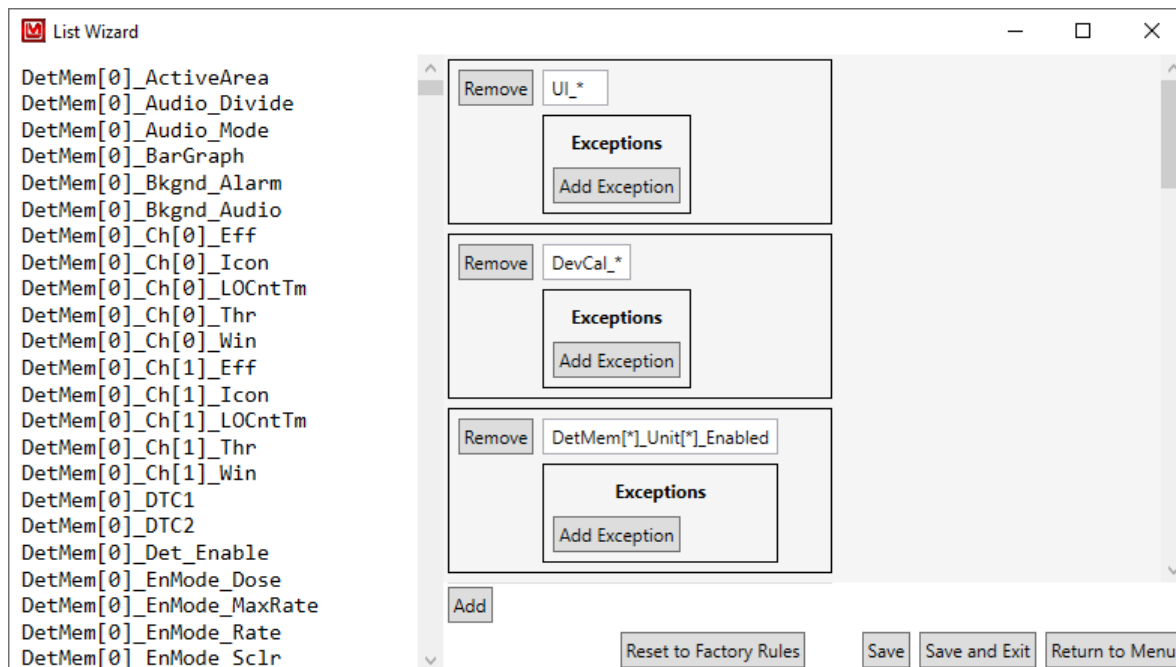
List Wizard

DetMem[0]_ActiveArea
DetMem[0]_Audio_Divide
DetMem[0]_Audio_Mode
DetMem[0]_BarGraph
DetMem[0]_Bkgnd_Alarm
DetMem[0]_Bkgnd_Audio
DetMem[0]_Ch[0]_Eff
DetMem[0]_Ch[0]_Icon
DetMem[0]_Ch[0]_LOCntTm
DetMem[0]_Ch[0]_Thr
DetMem[0]_Ch[0]_Win
DetMem[0]_Ch[1]_Eff
DetMem[0]_Ch[1]_Icon
DetMem[0]_Ch[1]_LOCntTm
DetMem[0]_Ch[1]_Thr
DetMem[0]_Ch[1]_Win
DetMem[0]_DTC1
DetMem[0]_DTC2
DetMem[0]_Det_Enable
DetMem[0]_EnMode_Dose
DetMem[0]_EnMode_MaxRate
DetMem[0]_EnMode_Rate
DetMem[0]_EnMode_Sclr

Remove UI_*
Exceptions
Add Exception

Remove DevCal_*
Exceptions
Add Exception

Remove DetMem[*]_Unit[*]_Enabled
Exceptions
Add Exception

Add

Reset to Factory Rules Save Save and Exit Return to Menu